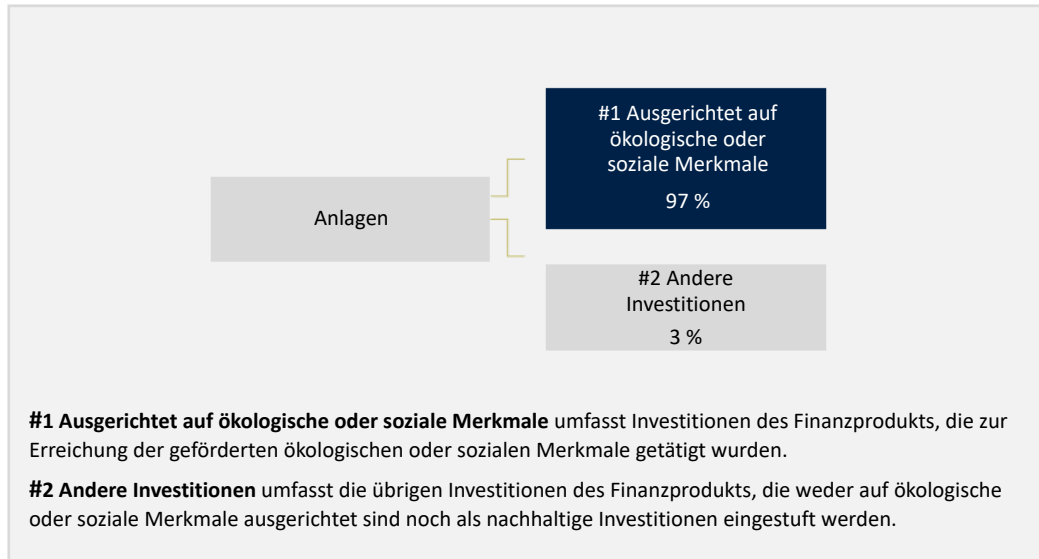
Anlagen

#1 Ausgerichtet auf ökologische oder soziale Merkmale

97 %

#2 Andere Investitionen

3 %

**#1 Ausgerichtet auf ökologische oder soziale Merkmale** umfasst Investitionen des Finanzprodukts, die zur Erreichung der geförderten ökologischen oder sozialen Merkmale getätigt wurden.

**#2 Andere Investitionen** umfasst die übrigen Investitionen des Finanzprodukts, die weder auf ökologische oder soziale Merkmale ausgerichtet sind noch als nachhaltige Investitionen eingestuft werden.